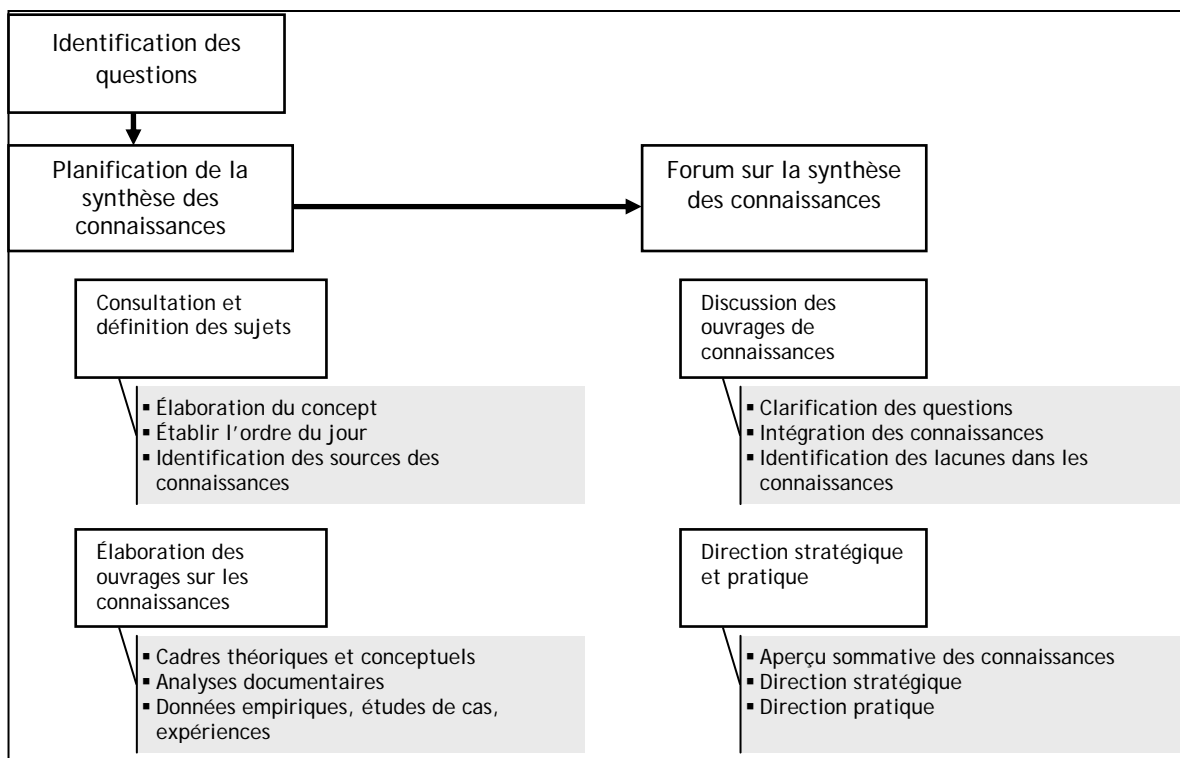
Identification des questions

Planification de la synthèse des connaissances

Consultation et définition des sujets

- Élaboration du concept
- Établir l'ordre du jour
- Identification des sources des connaissances

Élaboration des ouvrages sur les connaissances

- Cadres théoriques et conceptuels
- Analyses documentaires
- Données empiriques, études de cas, expériences

Forum sur la synthèse des connaissances

Discussion des ouvrages de connaissances

- Clarification des questions
- Intégration des connaissances
- Identification des lacunes dans les connaissances

Direction stratégique et pratique

- Aperçu sommative des connaissances
- Direction stratégique
- Direction pratique